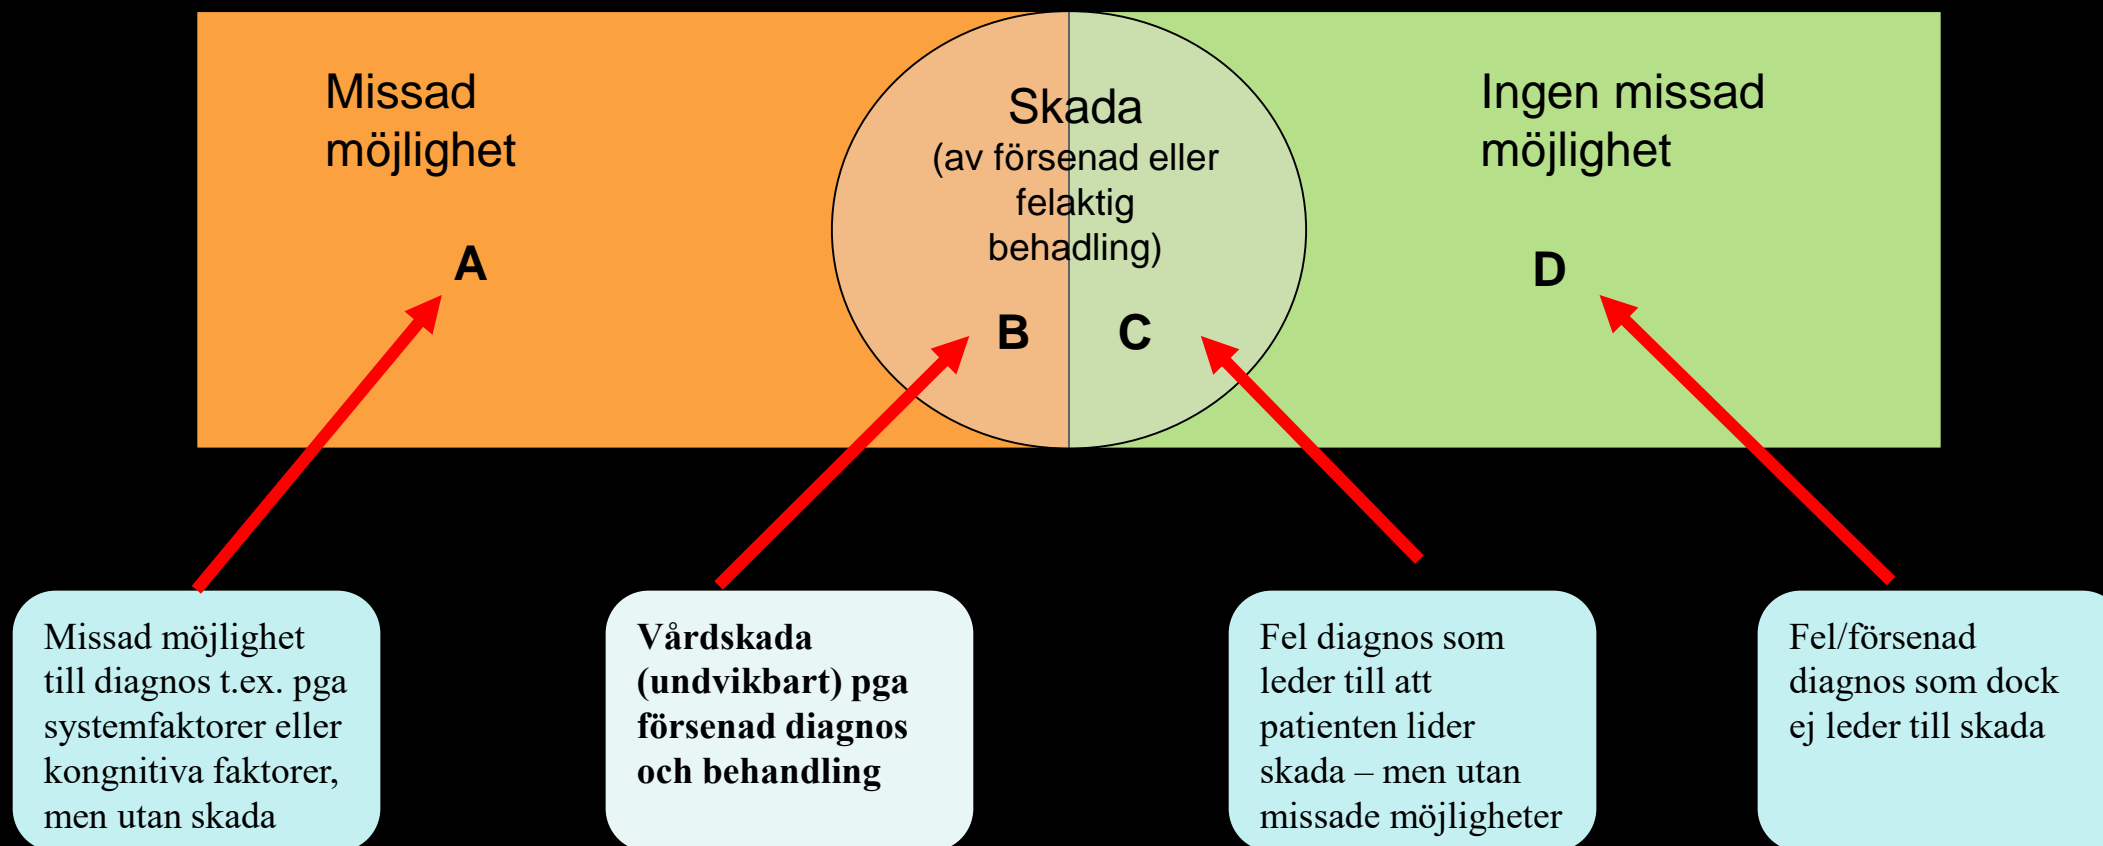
Missad möjlighet

Skada
(av försenad eller felaktig behadling)

Ingen missad möjlighet

A

B

C

D

Missad möjlighet till diagnos t.ex. pga systemfaktorer eller kongnitiva faktorer, men utan skada

**Vårdskada (undvikbart) pga försenad diagnos och behandling**

Fel diagnos som leder till att patienten lider skada – men utan missade möjligheter

Fel/försenad diagnos som dock ej leder till skada